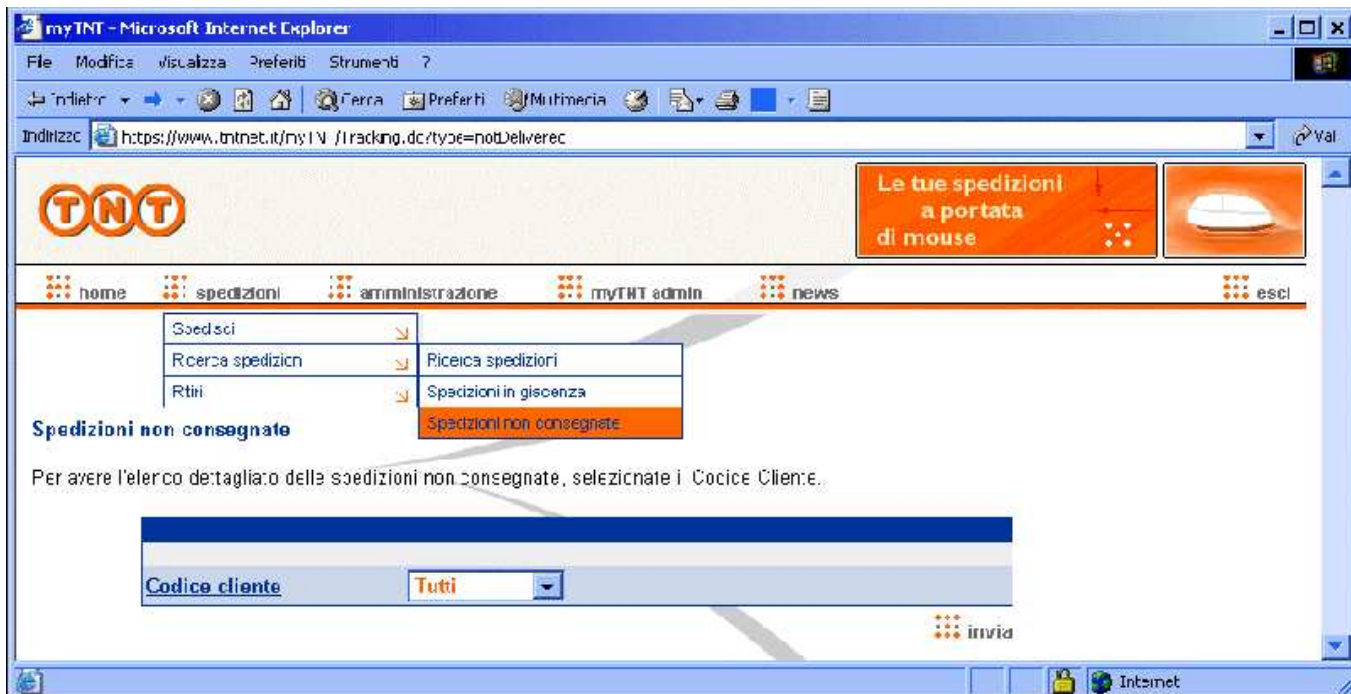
myTNT - Microsoft Internet Explorer

File Modifica Visualizza Preferiti Strumenti ?

Indietro Cerca Preferiti Multimedia

Indirizzo https://www.tntnet.it/myTNT/Tracking.do?type=notDelivered

Vai

TNT

Le tue spedizioni a portata di mouse

home spedizioni amministrazione myTNT admin news esci

Spedisci
Ricerca spedizioni
Ritiri

Ricerca spedizioni
Spedizioni in giacenza
Spedizioni non consegnate

Spedizioni non consegnate

Per avere l'elenco dettagliato delle spedizioni non consegnate, selezionate il Codice Cliente.

Codice cliente Tutti

invia

Internet